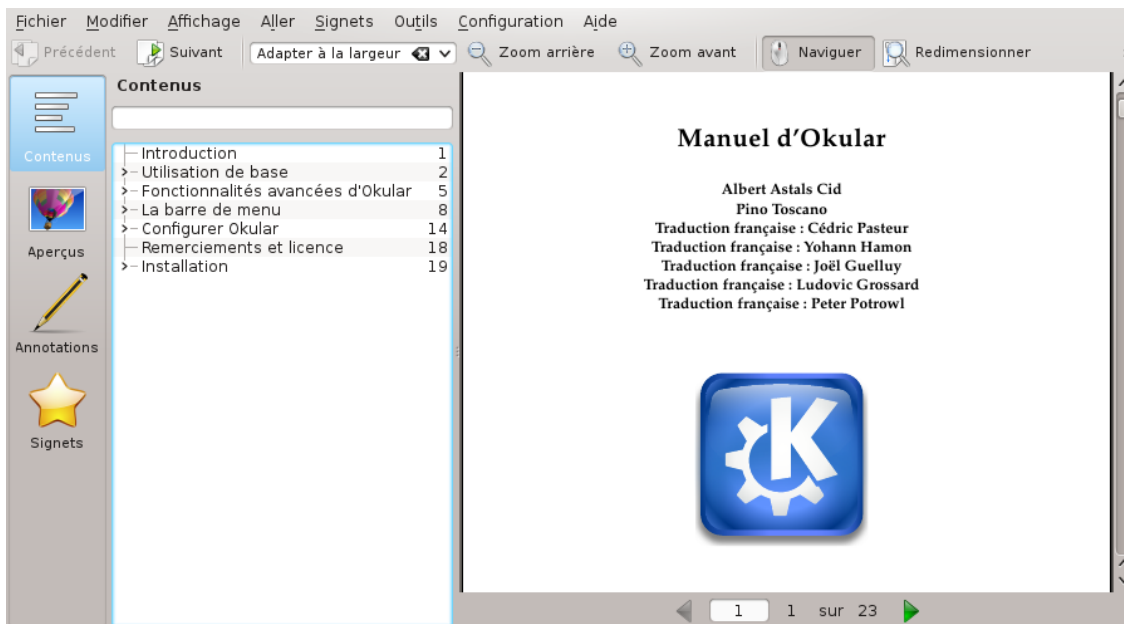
Fichier Modifier Affichage Aller Signets Outils Configuration Aide

Précédent Suivant Adapter à la largeur Zoom arrière Zoom avant Naviguer Redimensionner

Contenus

Contenus

Aperçus

Annotations

Signets

| | |
|---|---|
| Introduction | 1 |
| Utilisation de base | 2 |
| Fonctionnalités avancées d'Okular | 5 |
| La barre de menu | 8 |
| Configurer Okular | 14 |
| Remerciements et licence | 18 |
| Installation | 19 |

Manuel d'Okular

Albert Astals Cid
Pino Toscano
Traduction française : Cédric Pasteur
Traduction française : Yohann Hamon
Traduction française : Joël Guelluy
Traduction française : Ludovic Grossard
Traduction française : Peter Potrowl

1 1 sur 23